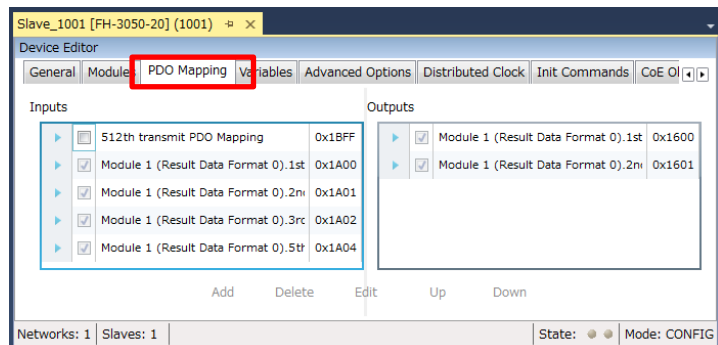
Slave_1001 [FH-3050-20] (1001) ✕

Device Editor

General | Module | PDO Mapping | Variables | Advanced Options | Distributed Clock | Init Commands | CoE O

Inputs

| | 512th transmit PDO Mapping | 0x1BFF |
|---|---|---|
| ✓ | Module 1 (Result Data Format 0).1st | 0x1A00 |
| ✓ | Module 1 (Result Data Format 0).2n | 0x1A01 |
| ✓ | Module 1 (Result Data Format 0).3rc | 0x1A02 |
| ✓ | Module 1 (Result Data Format 0).5th | 0x1A04 |

Outputs

| | | |
|---|---|---|
| ✓ | Module 1 (Result Data Format 0).1st | 0x1600 |
| ✓ | Module 1 (Result Data Format 0).2n | 0x1601 |

Add Delete Edit Up Down

Networks: 1 | Slaves: 1 | State: | Mode: CONFIG